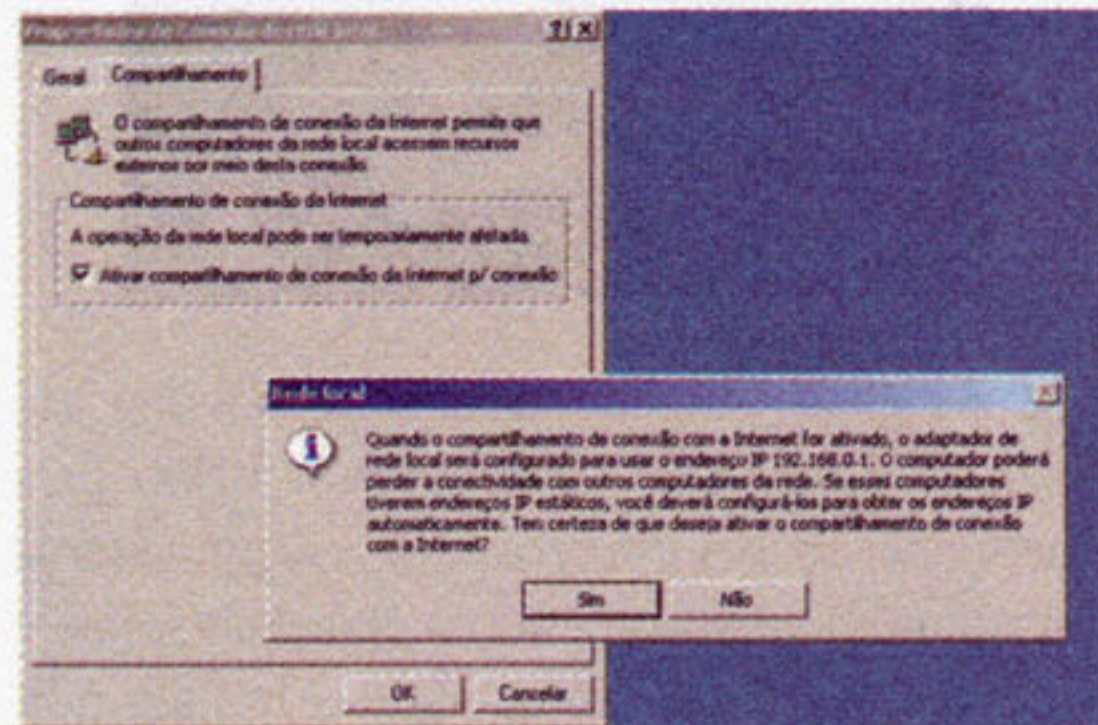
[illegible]

Geral Compartilhamento

O compartilhamento de conexão da Internet permite que outros computadores da rede local acessem recursos externos por meio desta conexão.

Compartilhamento de conexão da Internet

A operação da rede local pode ser temporariamente afetada.

Ativar compartilhamento de conexão da Internet p/ conexão

Rede local

Quando o compartilhamento de conexão com a Internet for ativado, o adaptador de rede local será configurado para usar o endereço IP 192.168.0.1. O computador poderá perder a conectividade com outros computadores da rede. Se esses computadores tiverem endereços IP estáticos, você deverá configurá-los para obter os endereços IP automaticamente. Tem certeza de que deseja ativar o compartilhamento de conexão com a Internet?

Sim Não

OK Cancelar